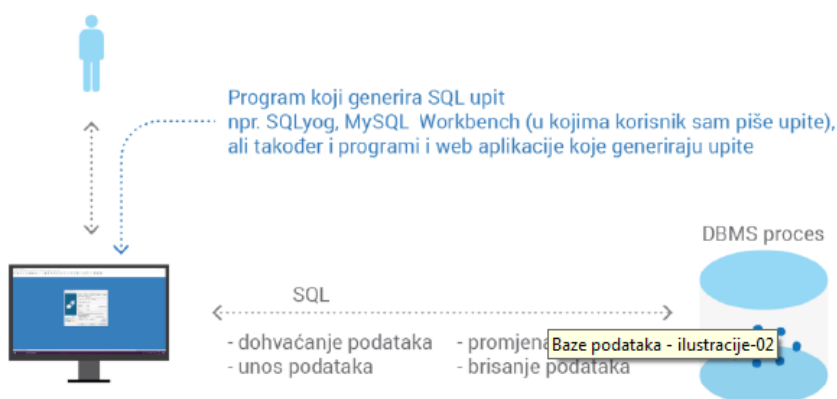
Program koji generira SQL upit
npr. SQLyog, MySQL Workbench (u kojima korisnik sam piše upite), ali također i programi i web aplikacije koje generiraju upite

DBMS proces

SQL

- dohvaćanje podataka
- unos podataka

- promjena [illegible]
- brisanje podataka

Baze podataka - ilustracije-02